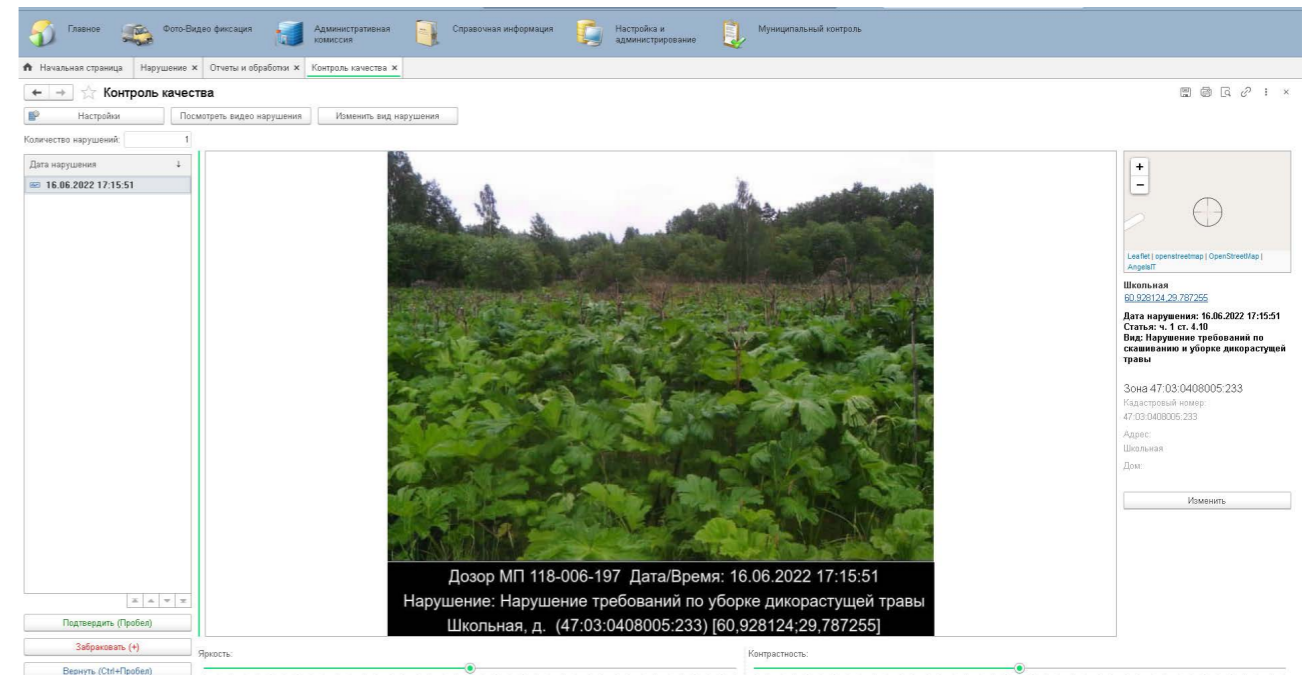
Главное Фото-Видео фиксация Административная комиссия Справочная информация Настройка и администрирование Муниципальный контроль

Начальная страница Нарушение × Отчеты и обработки × Контроль качества ×

Контроль качества

Настройки Посмотреть видео нарушения Изменить вид нарушения

Количество нарушений: 1

Дата нарушения

16.06.2022 17:15:51

Дозор МП 118-006-197 Дата/Время: 16.06.2022 17:15:51
Нарушение: Нарушение требований по уборке дикорастущей травы
Школьная, д. (47:03:0408005:233) [60,928124;29,787255]

+
−

Leaflet | openstreetmap | OpenStreetMap | AngelaIT

Школьная
60.928124,29.787255

Дата нарушения: 16.06.2022 17:15:51
Статья: ч. 1 ст. 4.10
Вид: Нарушение требований по скашиванию и уборке дикорастущей травы

Зона 47:03:0408005:233
Кадастровый номер:
47:03:0408005:233
Адрес:
Школьная
Дом:

Изменить

Подтвердить (Пробел)
Забраковать (+)
Вернуть (Ctrl+Пробел)

Яркость:
Контрастность: